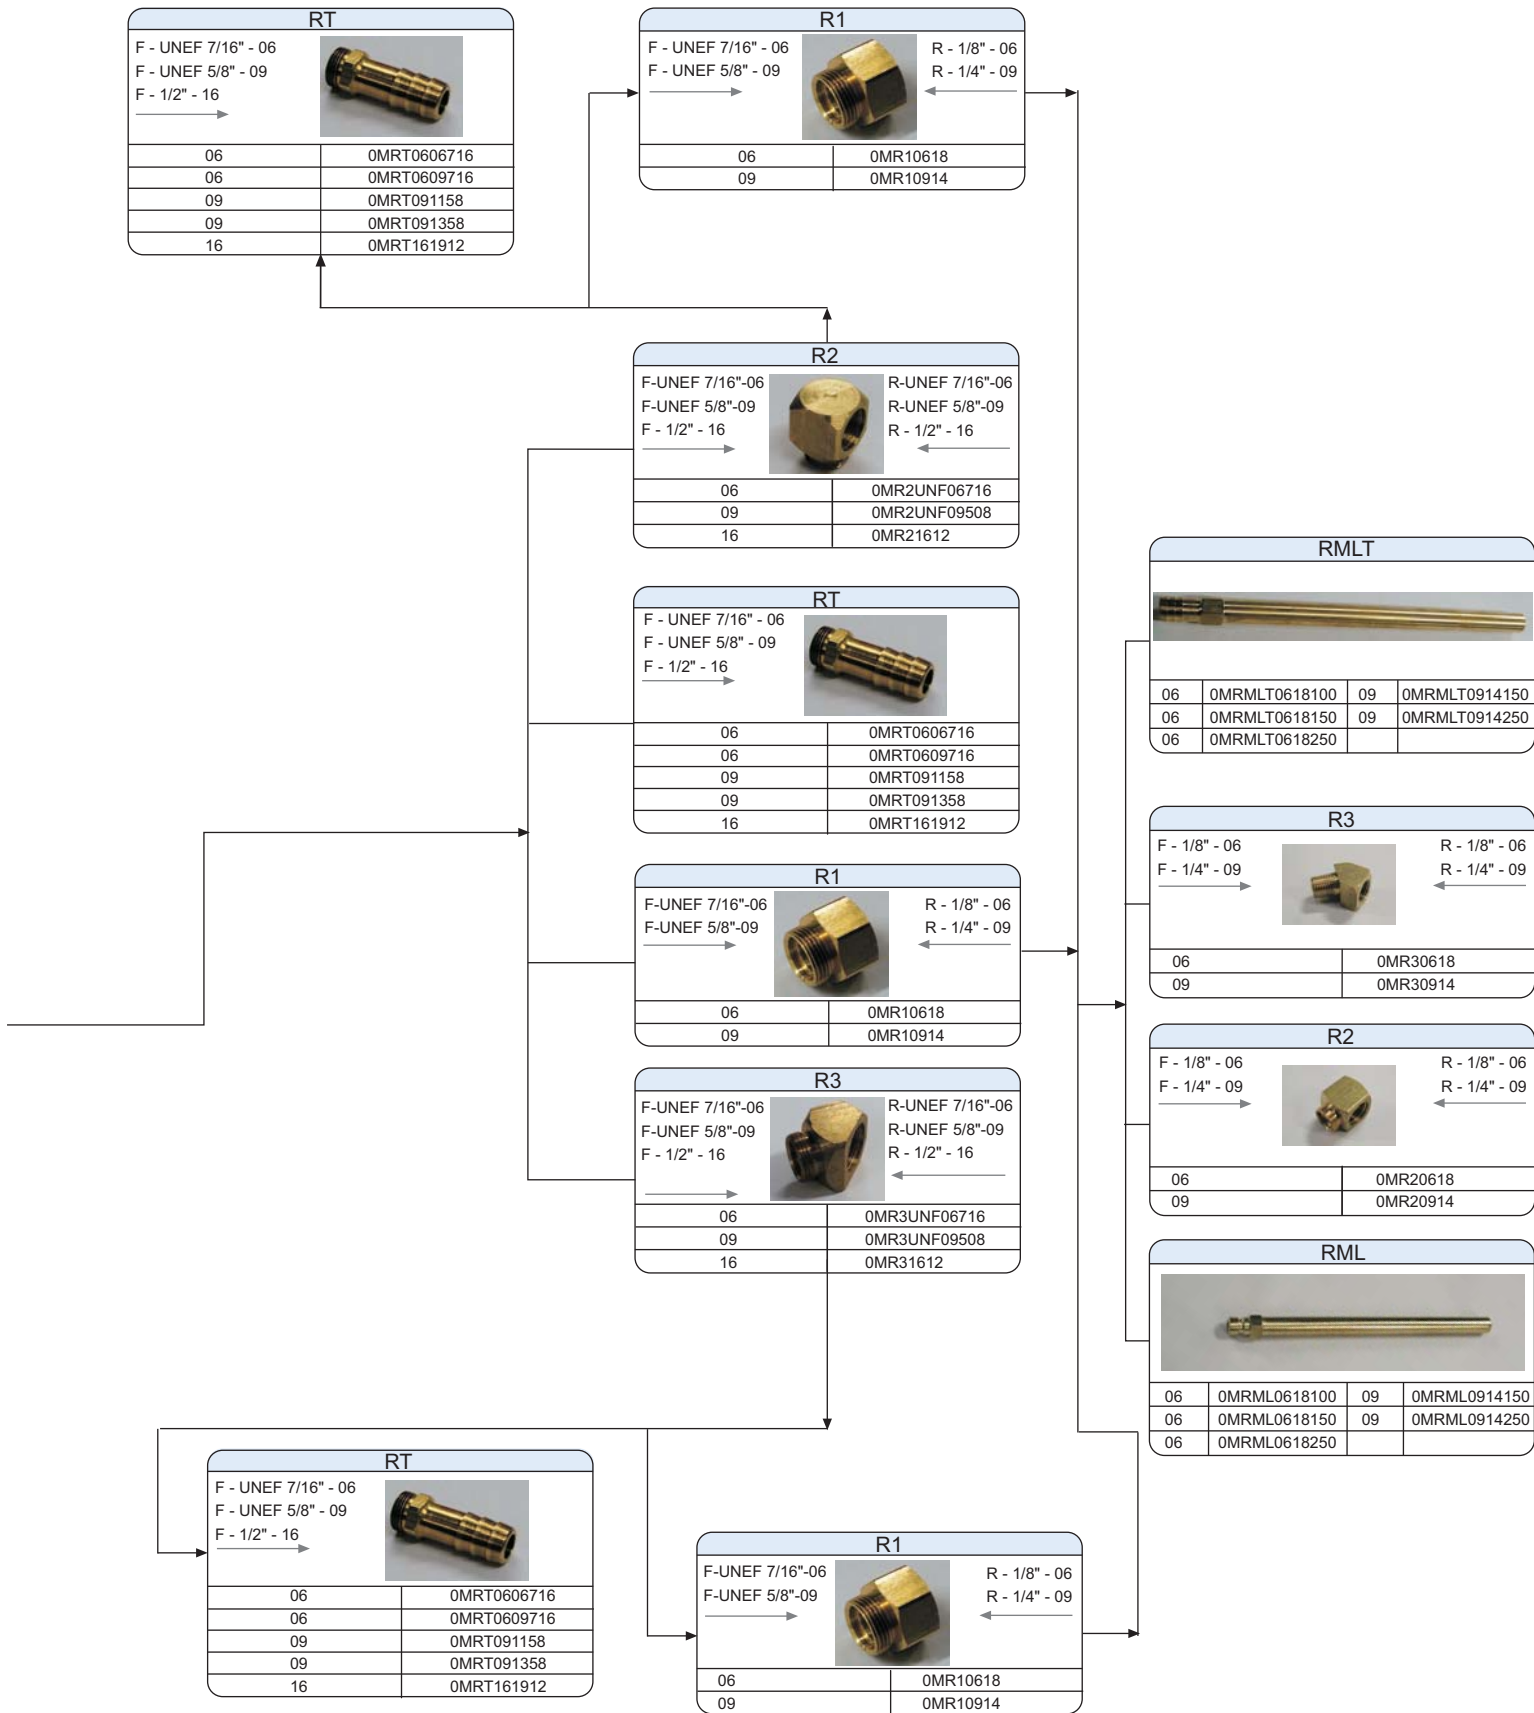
RT

F - UNEF 7/16" - 06
F - UNEF 5/8" - 09
F - 1/2" - 16

| 06 | 0MRT0606716 |
|---|---|
| 06 | 0MRT0609716 |
| 09 | 0MRT091158 |
| 09 | 0MRT091358 |
| 16 | 0MRT161912 |

R1

F - UNEF 7/16" - 06
F - UNEF 5/8" - 09
R - 1/8" - 06
R - 1/4" - 09

| 06 | 0MR10618 |
|---|---|
| 09 | 0MR10914 |

R2

F-UNEF 7/16"-06
F-UNEF 5/8"-09
F - 1/2" - 16
R-UNEF 7/16"-06
R-UNEF 5/8"-09
R - 1/2" - 16

| 06 | 0MR2UNF06716 |
|---|---|
| 09 | 0MR2UNF09508 |
| 16 | 0MR21612 |

RT

F - UNEF 7/16" - 06
F - UNEF 5/8" - 09
F - 1/2" - 16

| 06 | 0MRT0606716 |
|---|---|
| 06 | 0MRT0609716 |
| 09 | 0MRT091158 |
| 09 | 0MRT091358 |
| 16 | 0MRT161912 |

R1

F-UNEF 7/16"-06
F-UNEF 5/8"-09
R - 1/8" - 06
R - 1/4" - 09

| 06 | 0MR10618 |
|---|---|
| 09 | 0MR10914 |

R3

F-UNEF 7/16"-06
F-UNEF 5/8"-09
F - 1/2" - 16
R-UNEF 7/16"-06
R-UNEF 5/8"-09
R - 1/2" - 16

| 06 | 0MR3UNF06716 |
|---|---|
| 09 | 0MR3UNF09508 |
| 16 | 0MR31612 |

RMLT

| 06 | 0MRMLT0618100 | 09 | 0MRMLT0914150 |
|---|---|---|---|
| 06 | 0MRMLT0618150 | 09 | 0MRMLT0914250 |
| 06 | 0MRMLT0618250 | | |

R3

F - 1/8" - 06
F - 1/4" - 09
R - 1/8" - 06
R - 1/4" - 09

| 06 | 0MR30618 |
|---|---|
| 09 | 0MR30914 |

R2

F - 1/8" - 06
F - 1/4" - 09
R - 1/8" - 06
R - 1/4" - 09

| 06 | 0MR20618 |
|---|---|
| 09 | 0MR20914 |

RML

| 06 | 0MRML0618100 | 09 | 0MRML0914150 |
|---|---|---|---|
| 06 | 0MRML0618150 | 09 | 0MRML0914250 |
| 06 | 0MRML0618250 | | |

RT

F - UNEF 7/16" - 06
F - UNEF 5/8" - 09
F - 1/2" - 16

| 06 | 0MRT0606716 |
|---|---|
| 06 | 0MRT0609716 |
| 09 | 0MRT091158 |
| 09 | 0MRT091358 |
| 16 | 0MRT161912 |

R1

F-UNEF 7/16"-06
F-UNEF 5/8"-09
R - 1/8" - 06
R - 1/4" - 09

| 06 | 0MR10618 |
|---|---|
| 09 | 0MR10914 |